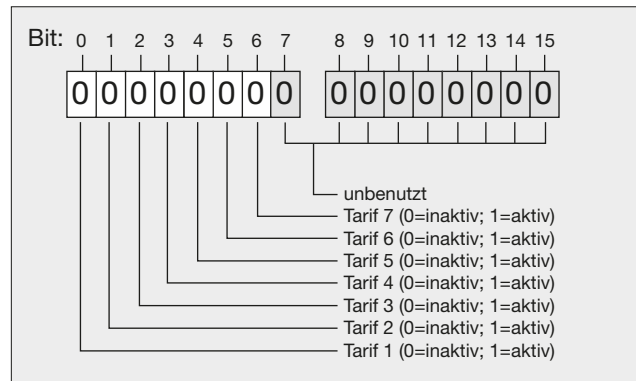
Bit: 0 1 2 3 4 5 6 7 8 9 10 11 12 13 14 15

0 0 0 0 0 0 0 0 0 0 0 0 0 0 0 0

unbenutzt
Tarif 7 (0=inaktiv; 1=aktiv)
Tarif 6 (0=inaktiv; 1=aktiv)
Tarif 5 (0=inaktiv; 1=aktiv)
Tarif 4 (0=inaktiv; 1=aktiv)
Tarif 3 (0=inaktiv; 1=aktiv)
Tarif 2 (0=inaktiv; 1=aktiv)
Tarif 1 (0=inaktiv; 1=aktiv)